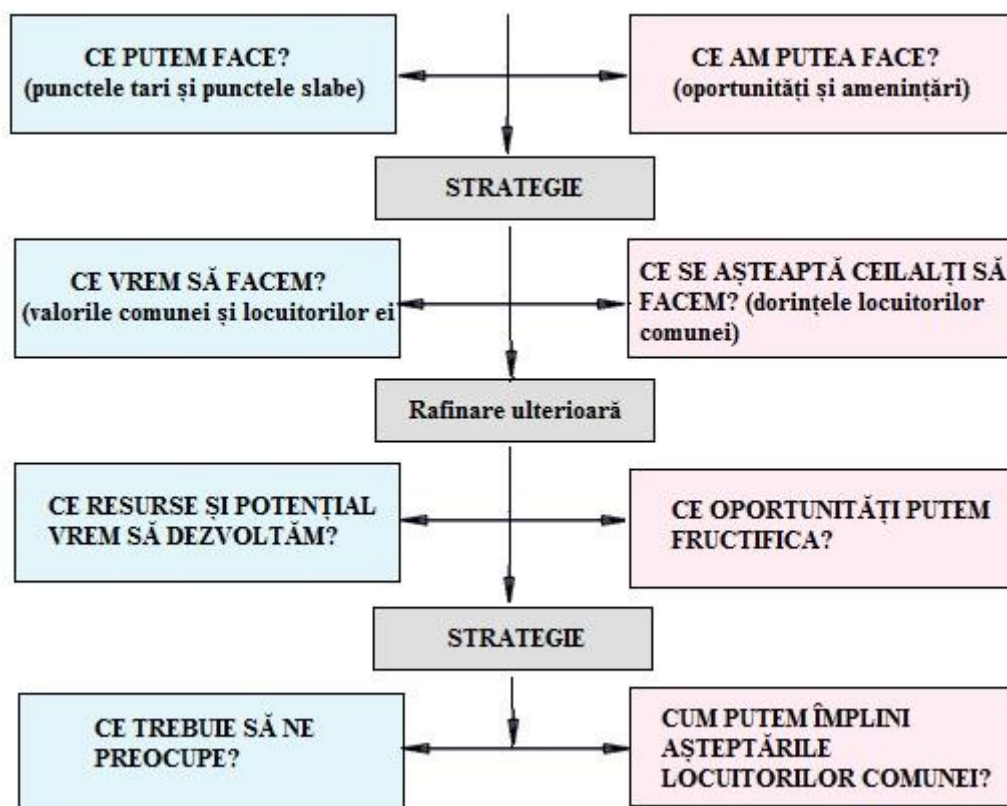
CE PUTEM FACE?
(punctele tari și punctele slabe)

CE AM PUTEA FACE?
(oportunități și amenințări)

STRATEGIE

CE VREM SĂ FACEM?
(valorile comunei și locuitorilor ei

CE SE AȘTEAPTĂ CEILALȚI SĂ FACEM? (dorințele locuitorilor comunei)

Rafinare ulterioară

CE RESURSE ȘI POTENȚIAL VREM SĂ DEZVOLTĂM?

CE OPORTUNITĂȚI PUTEM FRUCTIFICA?

STRATEGIE

CE TREBUIE SĂ NE PREOCUPE?

CUM PUTEM ÎMPLINI AȘTEPTĂRILE LOCUITORILOR COMUNEI?